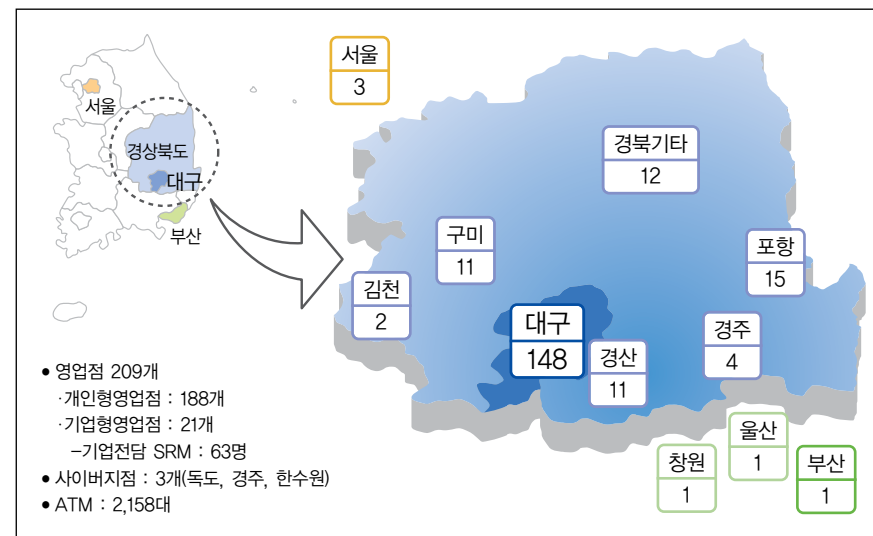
서울

경상북도

대구

부산

서울
3

경북기타
12

구미
11

포항
15

김천
2

대구
148

경산
11

경주
4

울산
1

창원
1

부산
1

• 영업점 209개
·개인형영업점 : 188개
·기업형영업점 : 21개
–기업전담 SRM : 63명
• 사이버지점 : 3개(독도, 경주, 한수원)
• ATM : 2,158대